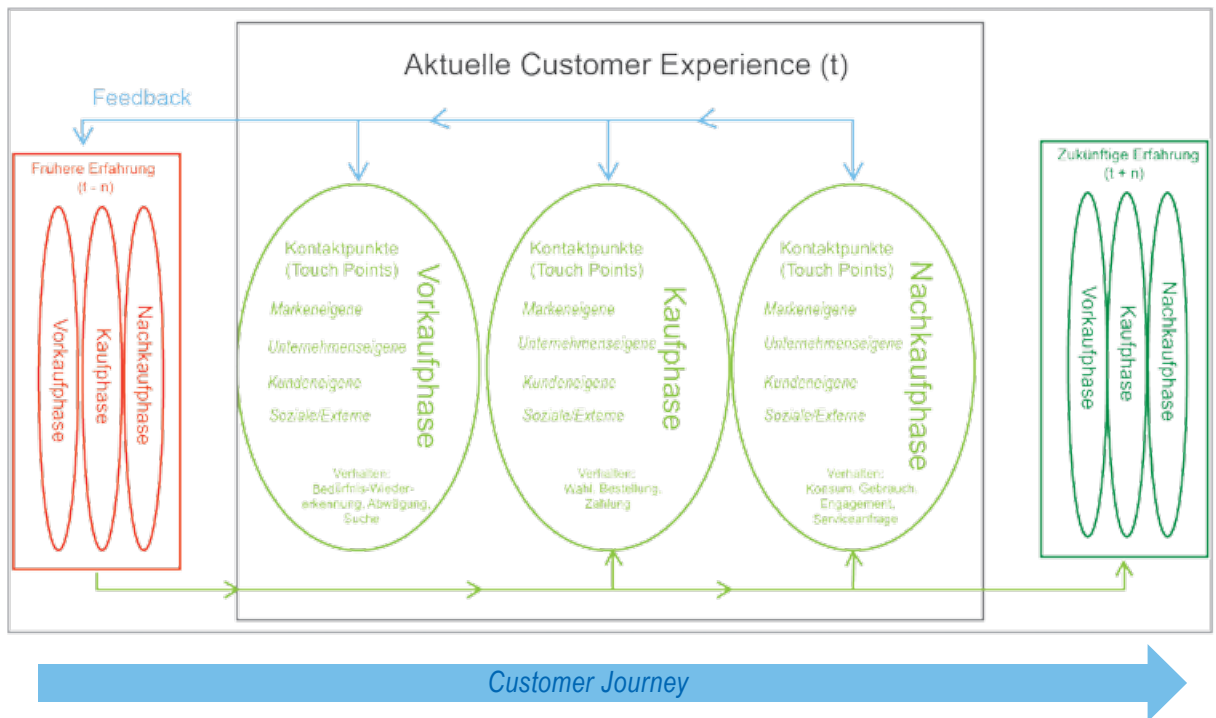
Aktuelle Customer Experience (t)

Feedback

Fruhere Erfahrung
(t - n)

Vorkaufphase

Kaufphase

Nachkaufphase

Kontaktpunkte
(Touch Points)

Markeneigene

Unternehmenseigene

Kundeneigene

Soziale/Externe

Vorkaufphase

Verhalten:
Bedürfnis-Wiedererkennung, Abwägung, Suche

Kontaktpunkte
(Touch Points)

Markeneigene

Unternehmenseigene

Kundeneigene

Soziale/Externe

Kaufphase

Verhalten:
Wahl, Bestellung, Zahlung

Kontaktpunkte
(Touch Points)

Markeneigene

Unternehmenseigene

Kundeneigene

Soziale/Externe

Nachkaufphase

Verhalten:
Konsum, Gebrauch, Engagement, Serviceanfrage

Zukünftige Erfahrung
(t + n)

Vorkaufphase

Kaufphase

Nachkaufphase

Customer Journey